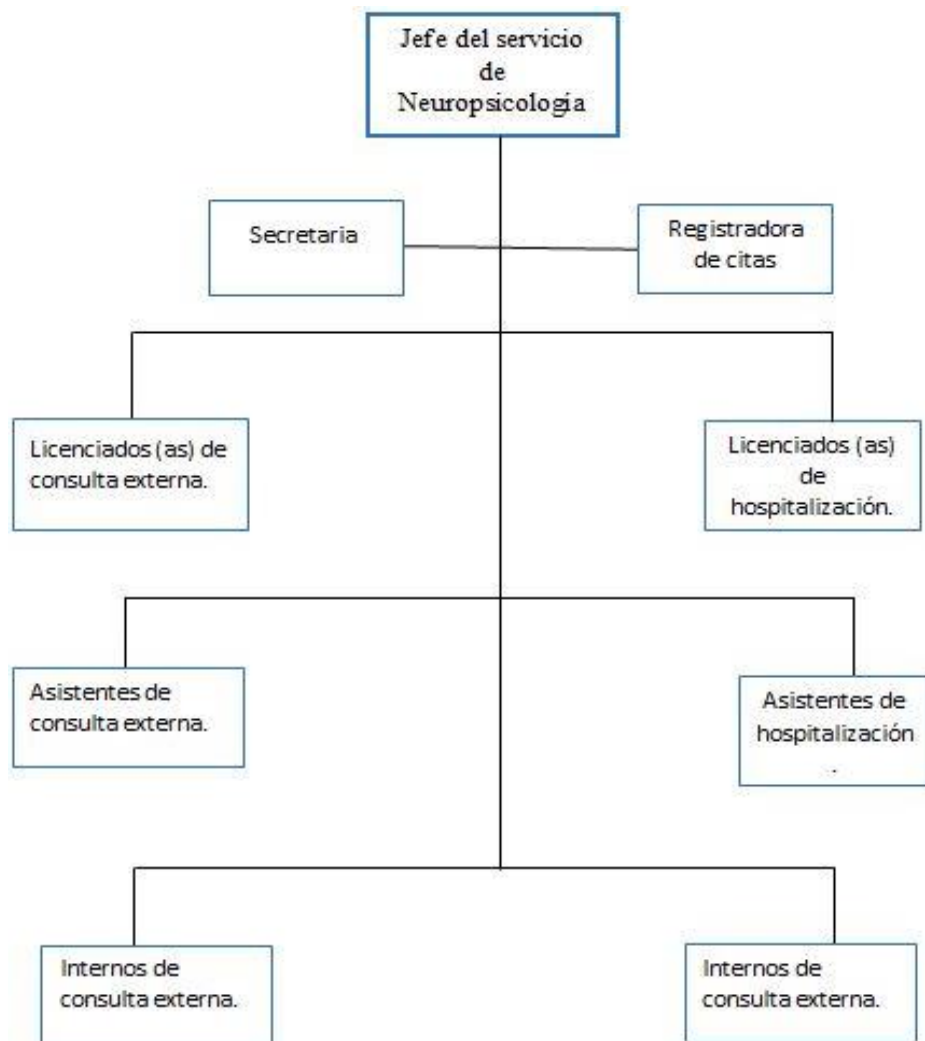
Jefe del servicio de Neuropsicologia

Secretaria

Registradora de citas

Licenciados (as) de consulta externa.

Licenciados (as) de hospitalización.

Asistentes de consulta externa.

Asistentes de hospitalización .

Internos de consulta externa.

Internos de consulta externa.